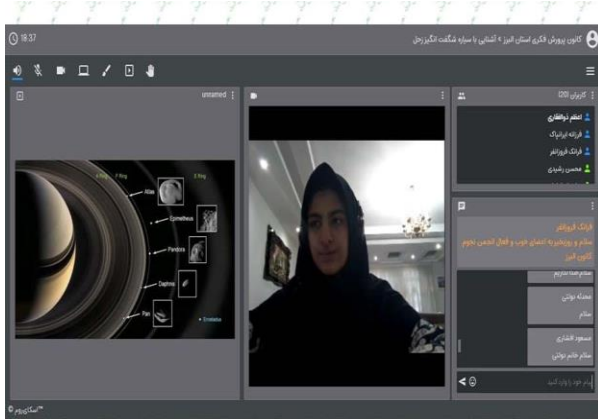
18:37
کانون پرورش فکری استان البرز « آشنایی با سیاره شگفت انگیز زحل
unnamed
کاربران (20)
اعظم ذوالفقاری
فرزانه ایرانپاک
فرانک فروزانفر
محسن رشیدی
F Ring
G Ring
Atlas
Epimetheus
Pandora
Daphnis
Pan
Enceladus
فرانک فروزانفر
سلام و روزبخیر به اعضای خوب و فعال انجمن نجوم کانون البرز
سلام همه عزیزم
معصاله دوستی
سلام
مسعود افشاری
سلام خانم دوستی
پیام خود را وارد کنید
اسکای روم™ ©